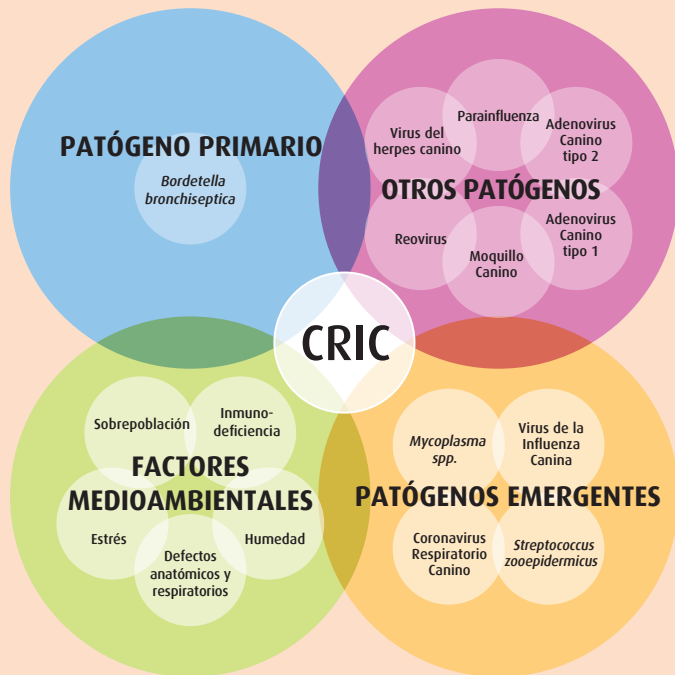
PATÓGENO PRIMARIO

*Bordetella bronchiseptica*

Parainfluenza

Virus del herpes canino

Adenovirus Canino tipo 2

OTROS PATÓGENOS

Reovirus

Adenovirus Canino tipo 1

Moquillo Canino

CRIC

Sobrepoblación

Inmunodeficiencia

FACTORES MEDIOAMBIENTALES

Estrés

Humedad

Defectos anatómicos y respiratorios

*Mycoplasma spp.*

Virus de la Influenza Canina

PATÓGENOS EMERGENTES

Coronavirus Respiratorio Canino

*Streptococcus zooepidermicus*